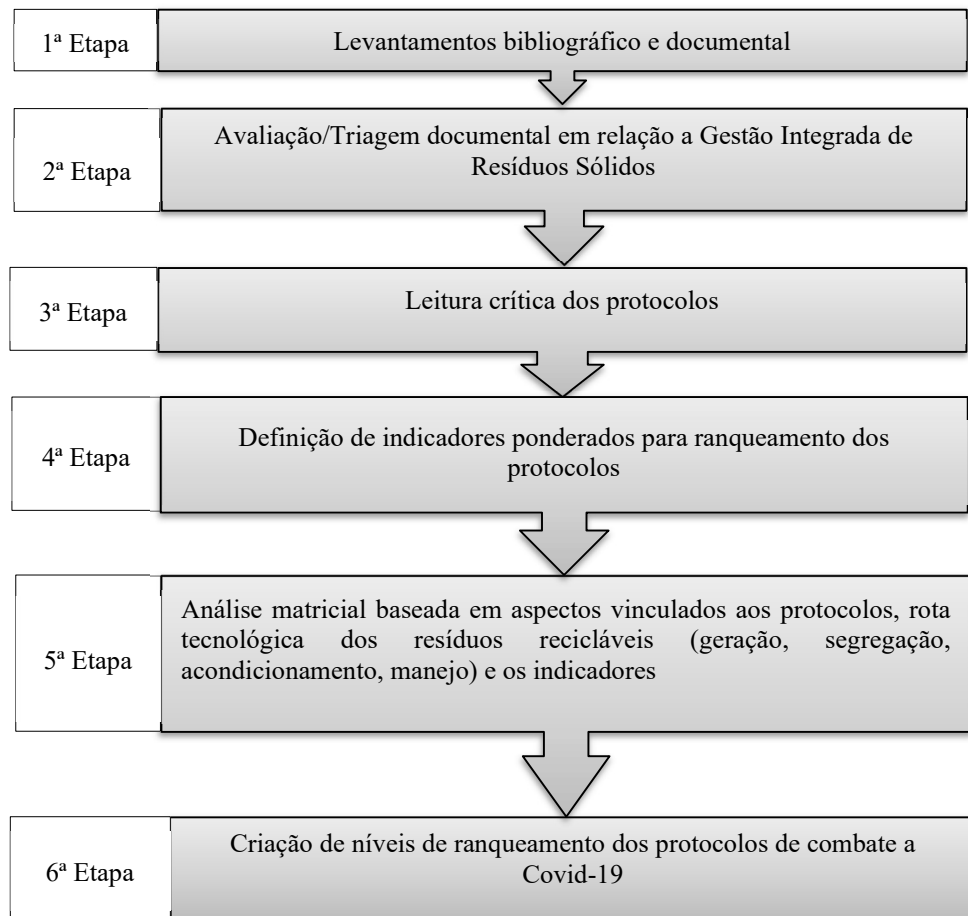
1ª Etapa

Levantamentos bibliográfico e documental

2ª Etapa

Avaliação/Triagem documental em relação a Gestão Integrada de Resíduos Sólidos

3ª Etapa

Leitura crítica dos protocolos

4ª Etapa

Definição de indicadores ponderados para ranqueamento dos protocolos

5ª Etapa

Análise matricial baseada em aspectos vinculados aos protocolos, rota tecnológica dos resíduos recicláveis (geração, segregação, acondicionamento, manejo) e os indicadores

6ª Etapa

Criação de níveis de ranqueamento dos protocolos de combate a Covid-19